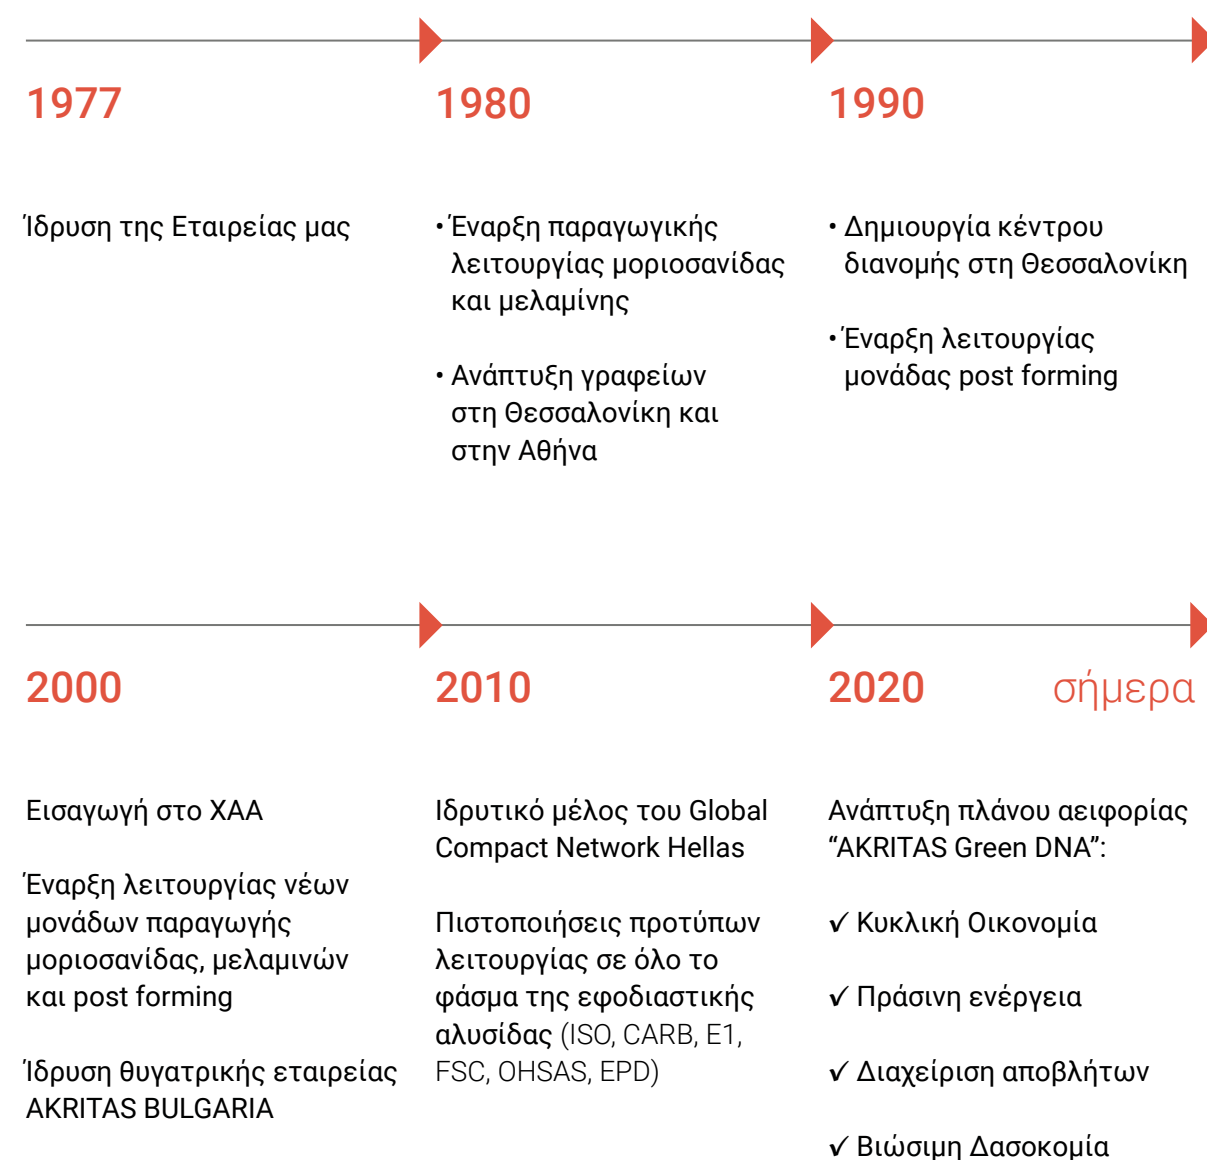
1977

Ίδρυση της Εταιρείας μας

1980

• Έναρξη παραγωγικής λειτουργίας μοριοσανίδας και μελαμίνης

• Ανάπτυξη γραφείων στη Θεσσαλονίκη και στην Αθήνα

1990

• Δημιουργία κέντρου διανομής στη Θεσσαλονίκη

• Έναρξη λειτουργίας μονάδας post forming

2000

Εισαγωγή στο ΧΑΑ

Έναρξη λειτουργίας νέων μονάδων παραγωγής μοριοσανίδας, μελαμινών και post forming

Ίδρυση θυγατρικής εταιρείας AKRITAS BULGARIA

2010

Ιδρυτικό μέλος του Global Compact Network Hellas

Πιστοποιήσεις προτύπων λειτουργίας σε όλο το φάσμα της εφοδιαστικής αλυσίδας (ISO, CARB, E1, FSC, OHSAS, EPD)

2020

σήμερα

Ανάπτυξη πλάνου αειφορίας “AKRITAS Green DNA”:

✓ Κυκλική Οικονομία

✓ Πράσινη ενέργεια

✓ Διαχείριση αποβλήτων

✓ Βιώσιμη Δασοκομία